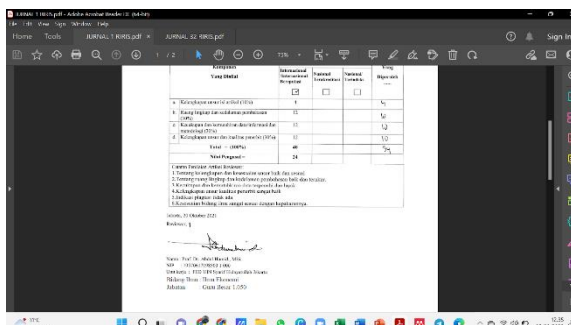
JURNAL 1 RIRIS.pdf - Adobe Acrobat Reader DC (64-bit)
File Edit View Sign Window Help
Home Tools JURNAL 1 RIRIS.pdf × JURNAL 32 RIRIS.pdf
1 / 2 73%
Sign In

| | Komponen Yang Dinilai | International Internasional Bereputasi | Nasional Terakreditasi | Nasional Tidak Terakreditasi | Nilai Yang Diperoleh |
|---|---|---|---|---|---|
| | | ☑ | ☐ | ☐ | |
| a | Kelengkapan unsur isi artikel (10%) | 4 | | | 4 |
| b | Ruang lingkup dan kedalaman pembahasan (30%) | 12 | | | 12 |
| c | Kecukupan dan kemutakhiran data/informasi dan metodologi (30%) | 12 | | | 12 |
| d | Kelengkapan unsur dan kualitas penerbit (30%) | 12 | | | 12 |
| | Total = (100%) | 40 | | | 40 |
| | Nilai Pengusul = | 24 | | | |

Catatan Penilaian Artikel Reviewer:
1. Tentang kelengkapan dan kesesuaian unsur baik dan sesuai
2. Tentang ruang lingkup dan kedalaman pembahasan baik dan lengkap
3. Kecukupan dan kemutakhiran data terpenuhi dan baik
4. Kelengkapan unsur kualitas penerbit sangat baik
5. Indikasi plagiasi tidak ada
6. Kesesuaian bidang ilmu sangat sesuai dengan kepakarannya

Jakarta, 25 Oktober 2021
Reviewer 1

Nama : Prof. Dr. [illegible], MSc
NIP : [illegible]
Unit kerja : FEB UIN Syarif Hidayatullah Jakarta
Bidang Ilmu : Ilmu Ekonomi
Jabatan : Guru Besar 1.050

12:38